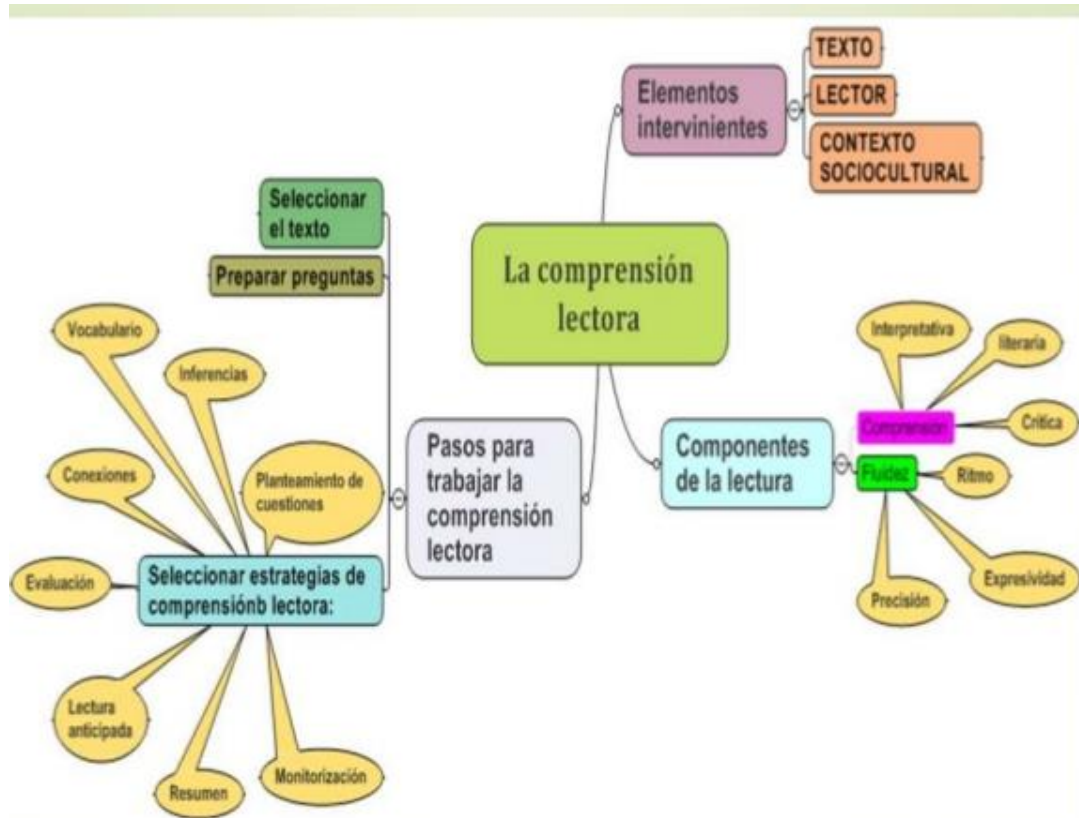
La comprensión lectora

Elementos intervinientes

TEXTO

LECTOR

CONTEXTO SOCIOCULTURAL

Seleccionar el texto

Preparar preguntas

Pasos para trabajar la comprensión lectora

Seleccionar estrategias de comprensiónb lectora:

Vocabulario

Inferencias

Conexiones

Planteamiento de cuestiones

Evaluación

Lectura anticipada

Resumen

Monitorización

Componentes de la lectura

Comprensión

Interpretativa

literaria

Crítica

Fluidez

Ritmo

Expresividad

Precisión